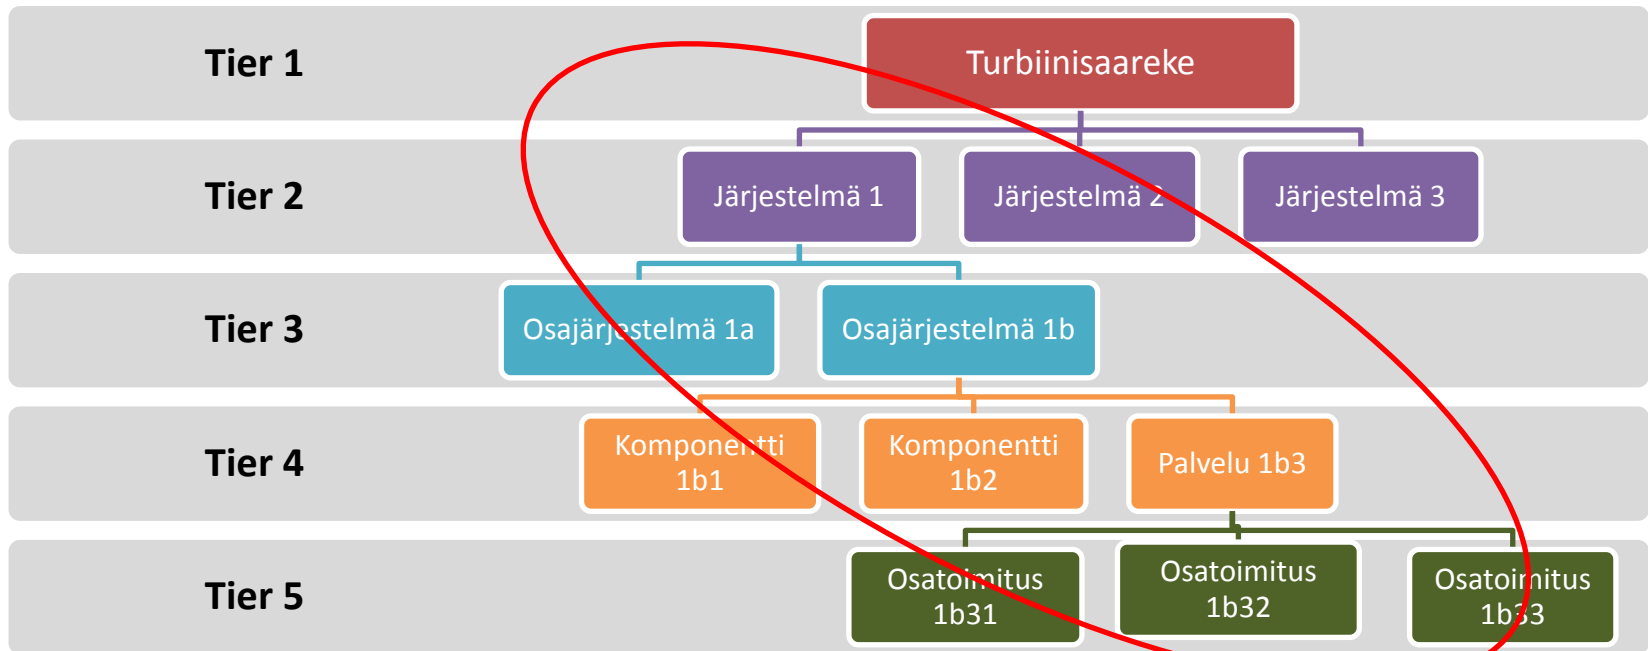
Tier 1
Turbiinisaareke

Tier 2
Järjestelmä 1
Järjestelmä 2
Järjestelmä 3

Tier 3
Osajärjestelmä 1a
Osajärjestelmä 1b

Tier 4
Komponentti 1b1
Komponentti 1b2
Palvelu 1b3

Tier 5
Osatoimitus 1b31
Osatoimitus 1b32
Osatoimitus 1b33